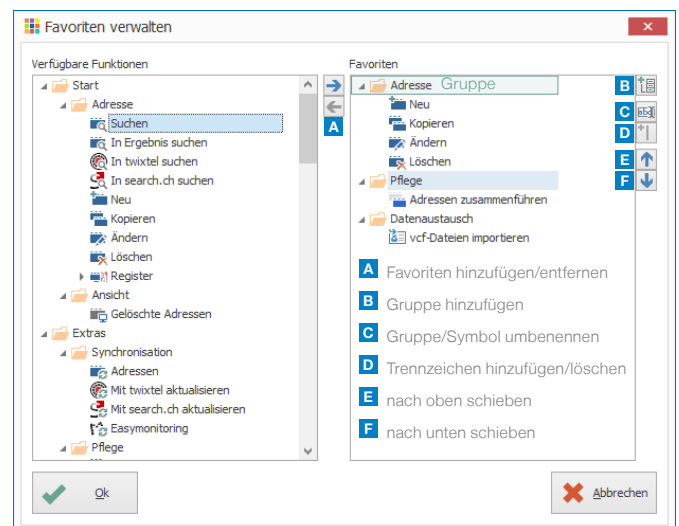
Favoriten verwalten

Verfügbare Funktionen

Start
Adresse
Suchen
In Ergebnis suchen
In twixtel suchen
In search.ch suchen
Neu
Kopieren
Ändern
Löschen
Register
Ansicht
Gelöschte Adressen
Extras
Synchronisation
Adressen
Mit twixtel aktualisieren
Mit search.ch aktualisieren
Easymonitoring
Pflege

A

Favoriten

Adresse Gruppe
Neu
Kopieren
Ändern
Löschen
Pflege
Adressen zusammenführen
Datenaustausch
vcf-Dateien importieren

B
C
D
E
F

A Favoriten hinzufügen/entfernen
B Gruppe hinzufügen
C Gruppe/Symbol umbenennen
D Trennzeichen hinzufügen/löschen
E nach oben schieben
F nach unten schieben

Ok

Abbrechen